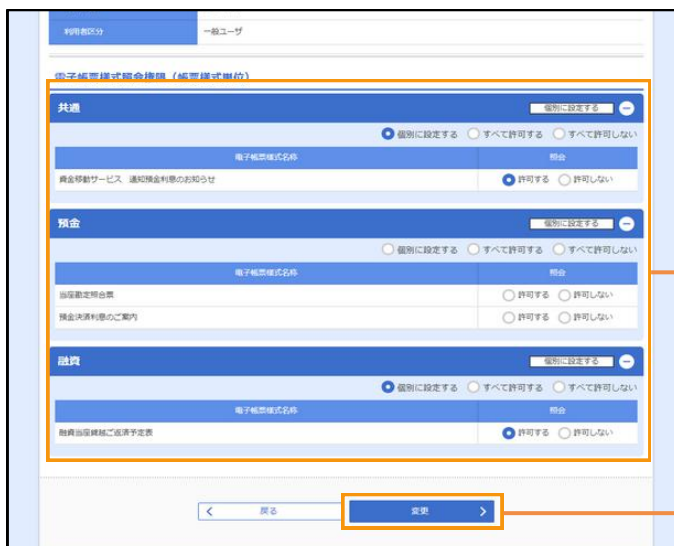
| 利用者区分 | 一般ユーザ |
|---|---|

電子帳票様式照会権限（帳票様式単位）

共通
個別に設定する

個別に設定する　すべて許可する　すべて許可しない

| 電子帳票様式名称 | 照会 |
|---|---|
| 資金移動サービス　通知預金利息のお知らせ | 許可する　許可しない |

預金
個別に設定する

個別に設定する　すべて許可する　すべて許可しない

| 電子帳票様式名称 | 照会 |
|---|---|
| 当座勘定照合表 | 許可する　許可しない |
| 預金決済利息のご案内 | 許可する　許可しない |

融資
個別に設定する

個別に設定する　すべて許可する　すべて許可しない

| 電子帳票様式名称 | 照会 |
|---|---|
| 融資当座貸越ご返済予定表 | 許可する　許可しない |

戻る
変更